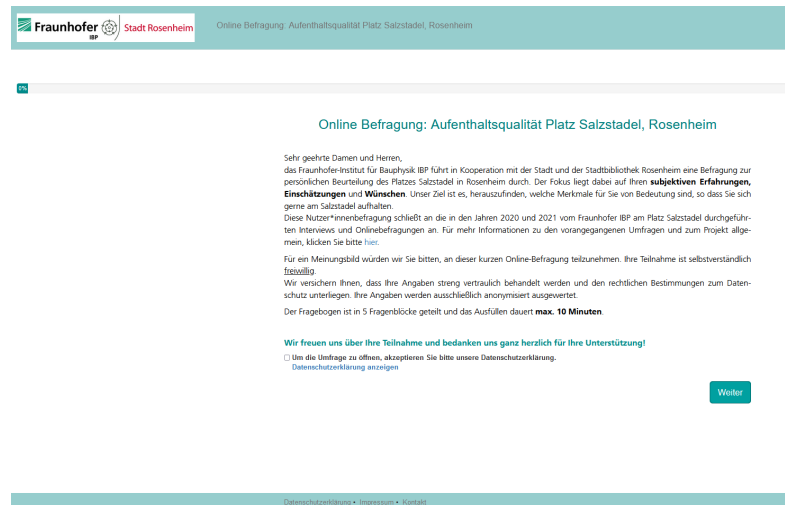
Fraunhofer IBP | Stadt Rosenheim

Online Befragung: Aufenthaltsqualität Platz Salzstadel, Rosenheim

0%

Online Befragung: Aufenthaltsqualität Platz Salzstadel, Rosenheim

Sehr geehrte Damen und Herren,
das Fraunhofer-Institut für Bauphysik IBP führt in Kooperation mit der Stadt und der Stadtbibliothek Rosenheim eine Befragung zur persönlichen Beurteilung des Platzes Salzstadel in Rosenheim durch. Der Fokus liegt dabei auf Ihren **subjektiven Erfahrungen, Einschätzungen** und **Wünschen**. Unser Ziel ist es, herauszufinden, welche Merkmale für Sie von Bedeutung sind, so dass Sie sich gerne am Salzstadel aufhalten.
Diese Nutzer*innenbefragung schließt an die in den Jahren 2020 und 2021 vom Fraunhofer IBP am Platz Salzstadel durchgeführten Interviews und Onlinebefragungen an. Für mehr Informationen zu den vorangegangenen Umfragen und zum Projekt allgemein, klicken Sie bitte hier.

Für ein Meinungsbild würden wir Sie bitten, an dieser kurzen Online-Befragung teilzunehmen. Ihre Teilnahme ist selbstverständlich freiwillig.
Wir versichern Ihnen, dass Ihre Angaben streng vertraulich behandelt werden und den rechtlichen Bestimmungen zum Datenschutz unterliegen. Ihre Angaben werden ausschließlich anonymisiert ausgewertet.

Der Fragebogen ist in 5 Fragenblöcke geteilt und das Ausfüllen dauert **max. 10 Minuten**.

**Wir freuen uns über Ihre Teilnahme und bedanken uns ganz herzlich für Ihre Unterstützung!**

Um die Umfrage zu öffnen, akzeptieren Sie bitte unsere Datenschutzerklärung.
Datenschutzerklärung anzeigen

Weiter

Datenschutzerklärung • Impressum • Kontakt